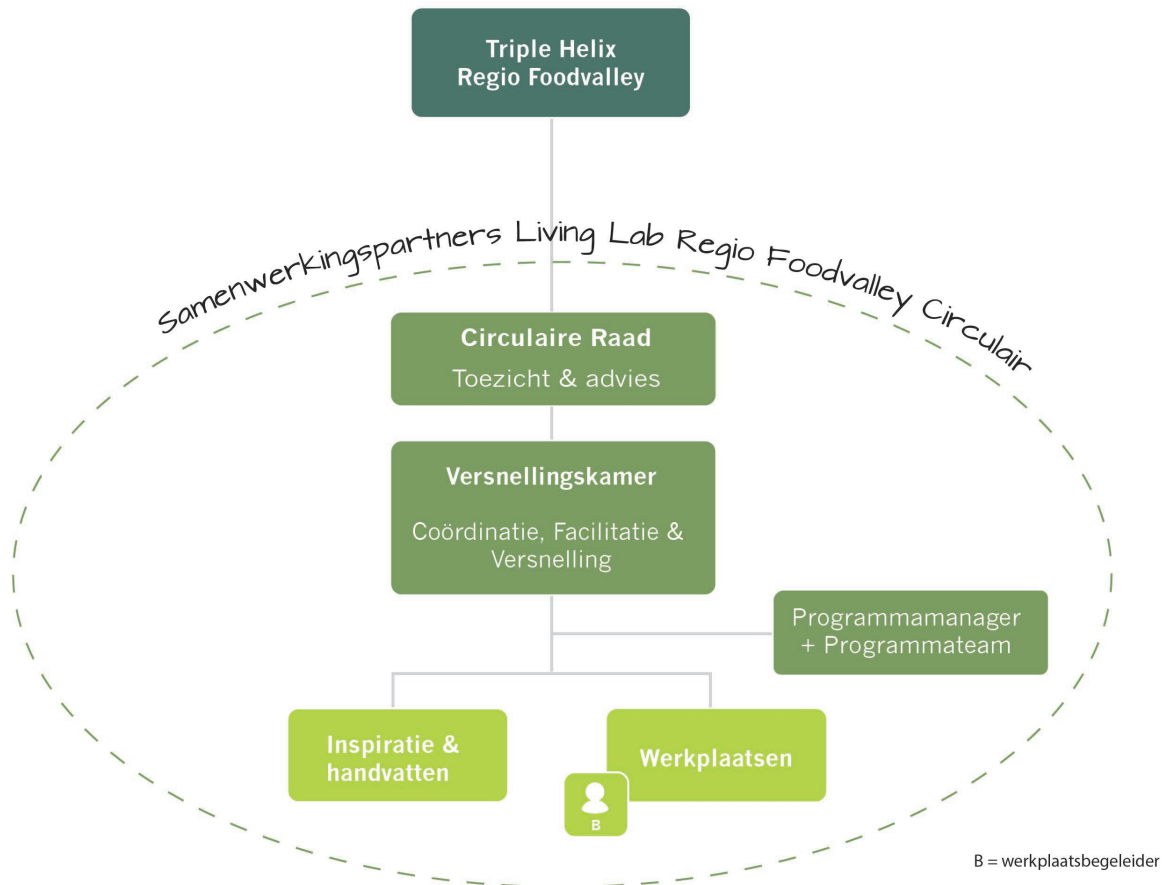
Triple Helix
Regio Foodvalley

Samenwerkingspartners Living Lab Regio Foodvalley Circulair

Circulaire Raad
Toezicht & advies

Versnellingskamer
Coördinatie, Facilitatie & Versnelling

Programmamanager + Programmateam

Inspiratie & handvatten

Werkplaatsen

B

B = werkplaatsbegeleider